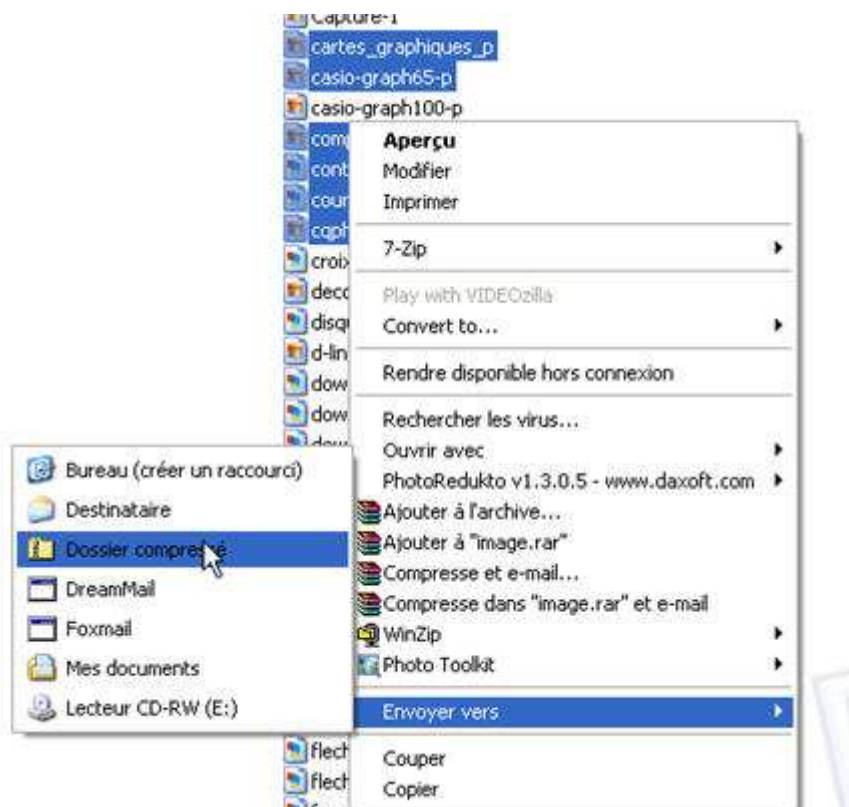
Capture-1
cartes_graphiques_p
casio-graph65-p
casio-graph100-p
com
cont
cour
cqph
croi
deco
disq
d-lin
dow
dow
flech
flech

Aperçu
Modifier
Imprimer
7-Zip
Play with VIDEOzilla
Convert to...
Rendre disponible hors connexion
Rechercher les virus...
Ouvrir avec
PhotoRedukto v1.3.0.5 - www.daxoft.com
Ajouter à l'archive...
Ajouter à "image.rar"
Compresse et e-mail...
Compresse dans "image.rar" et e-mail
WinZip
Photo Toolkit
Envoyer vers
Couper
Copier

Bureau (créer un raccourci)
Destinataire
Dossier compressé
DreamMail
Foxmail
Mes documents
Lecteur CD-RW (E:)